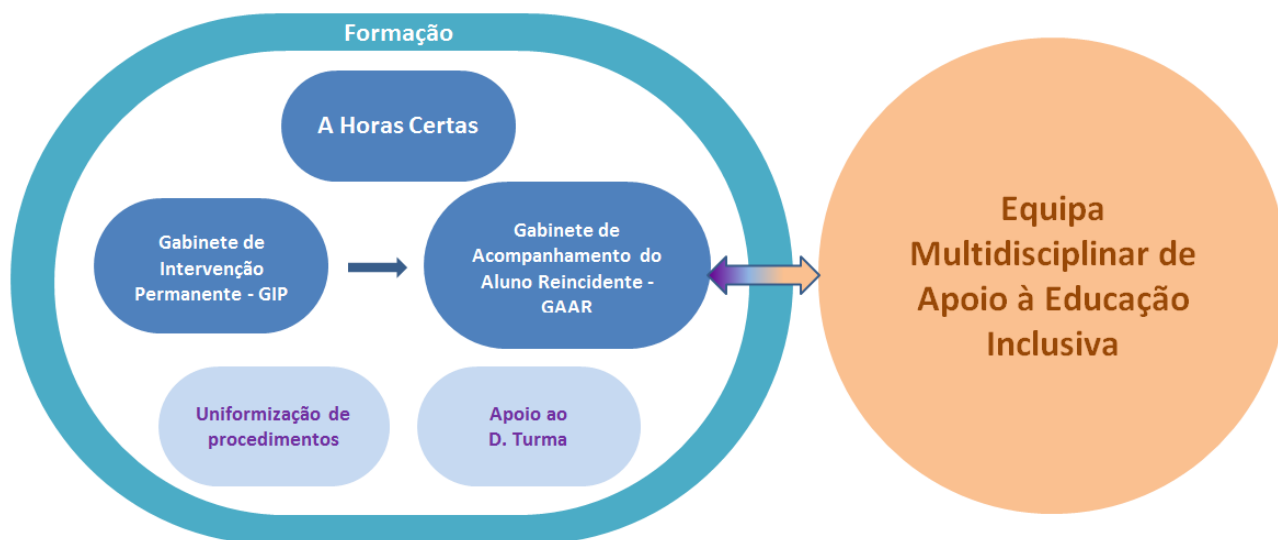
Formação

A Horas Certas

Gabinete de Intervenção Permanente - GIP

Gabinete de Acompanhamento do Aluno Reincidente - GAAR

Uniformização de procedimentos

Apoio ao D. Turma

Equipa Multidisciplinar de Apoio à Educação Inclusiva